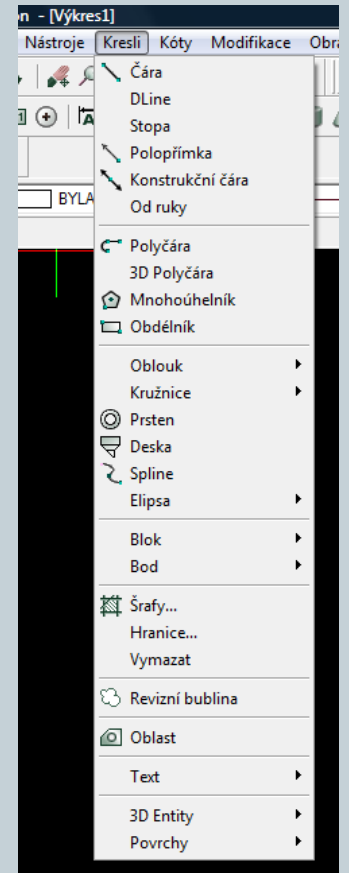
on - [Výkres1]
Nástroje Kresli Kóty Modifikace Obra
BYLA
Čára
DLine
Stopa
Polopřímka
Konstrukční čára
Od ruky
Polyčára
3D Polyčára
Mnohoúhelník
Obdélník
Oblouk
Kružnice
Prsten
Deska
Spline
Elipsa
Blok
Bod
Šrafy...
Hranice...
Vymazat
Revizní bublina
Oblast
Text
3D Entity
Povrchy